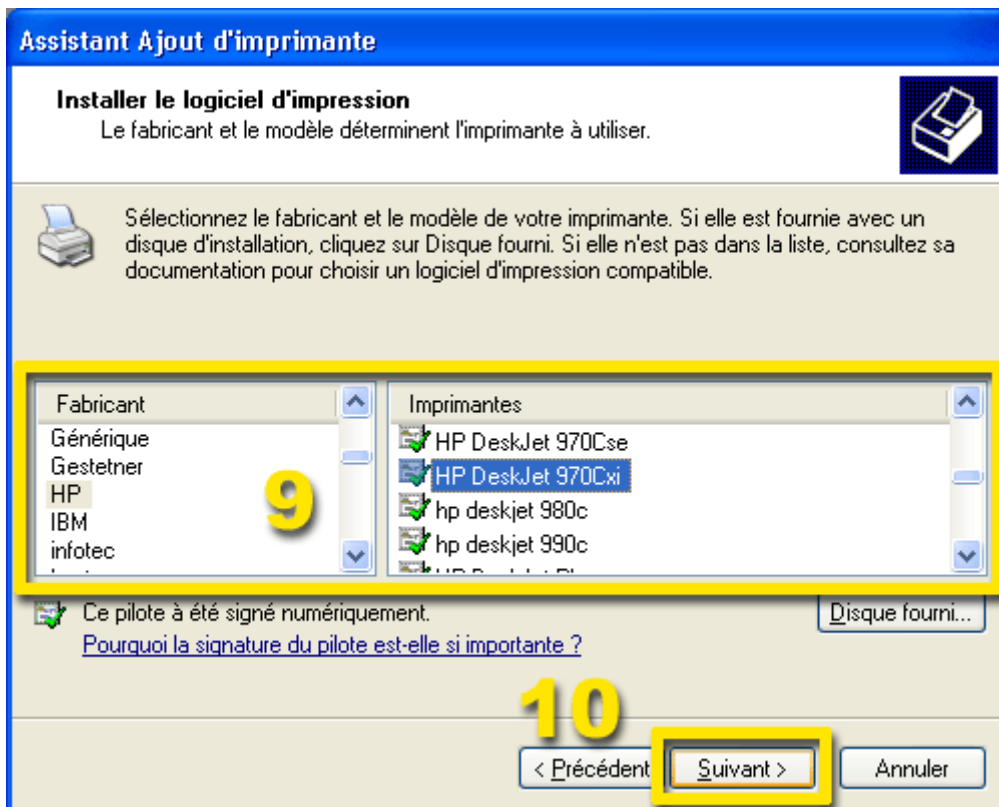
Assistant Ajout d'imprimante

Installer le logiciel d'impression
Le fabricant et le modèle déterminent l'imprimante à utiliser.

Sélectionnez le fabricant et le modèle de votre imprimante. Si elle est fournie avec un disque d'installation, cliquez sur Disque fourni. Si elle n'est pas dans la liste, consultez sa documentation pour choisir un logiciel d'impression compatible.

| Fabricant |
|---|
| Générique |
| Gestetner |
| HP |
| IBM |
| infotec |

9

| Imprimantes |
|---|
| HP DeskJet 970Cse |
| HP DeskJet 970Cxi |
| hp deskjet 980c |
| hp deskjet 990c |

Ce pilote à été signé numériquement.
Pourquoi la signature du pilote est-elle si importante ?

Disque fourni...

10

< Précédent
Suivant >
Annuler